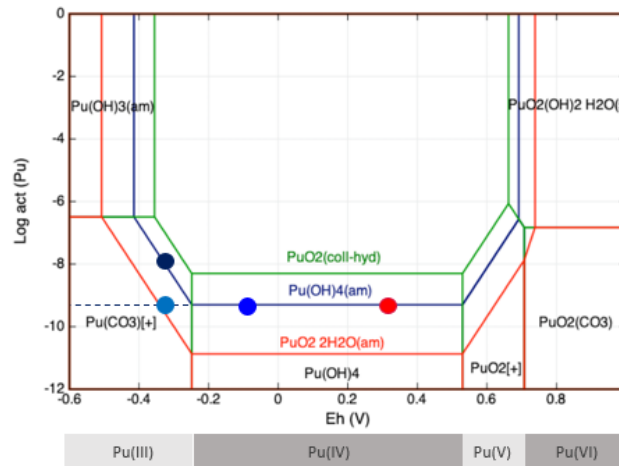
0
-2
-4
-6
-8
-10
-12
Log act (Pu)
Pu(OH)3(am)
PuO2(OH)2 H2O(
PuO2(coll-hyd)
Pu(OH)4(am)
Pu(CO3)[+]
PuO2 2H2O(am)
Pu(OH)4
PuO2[+]
PuO2(CO3)
-0.6
-0.4
-0.2
0.0
0.2
0.4
0.6
0.8
Eh (V)
Pu(III)
Pu(IV)
Pu(V)
Pu(VI)